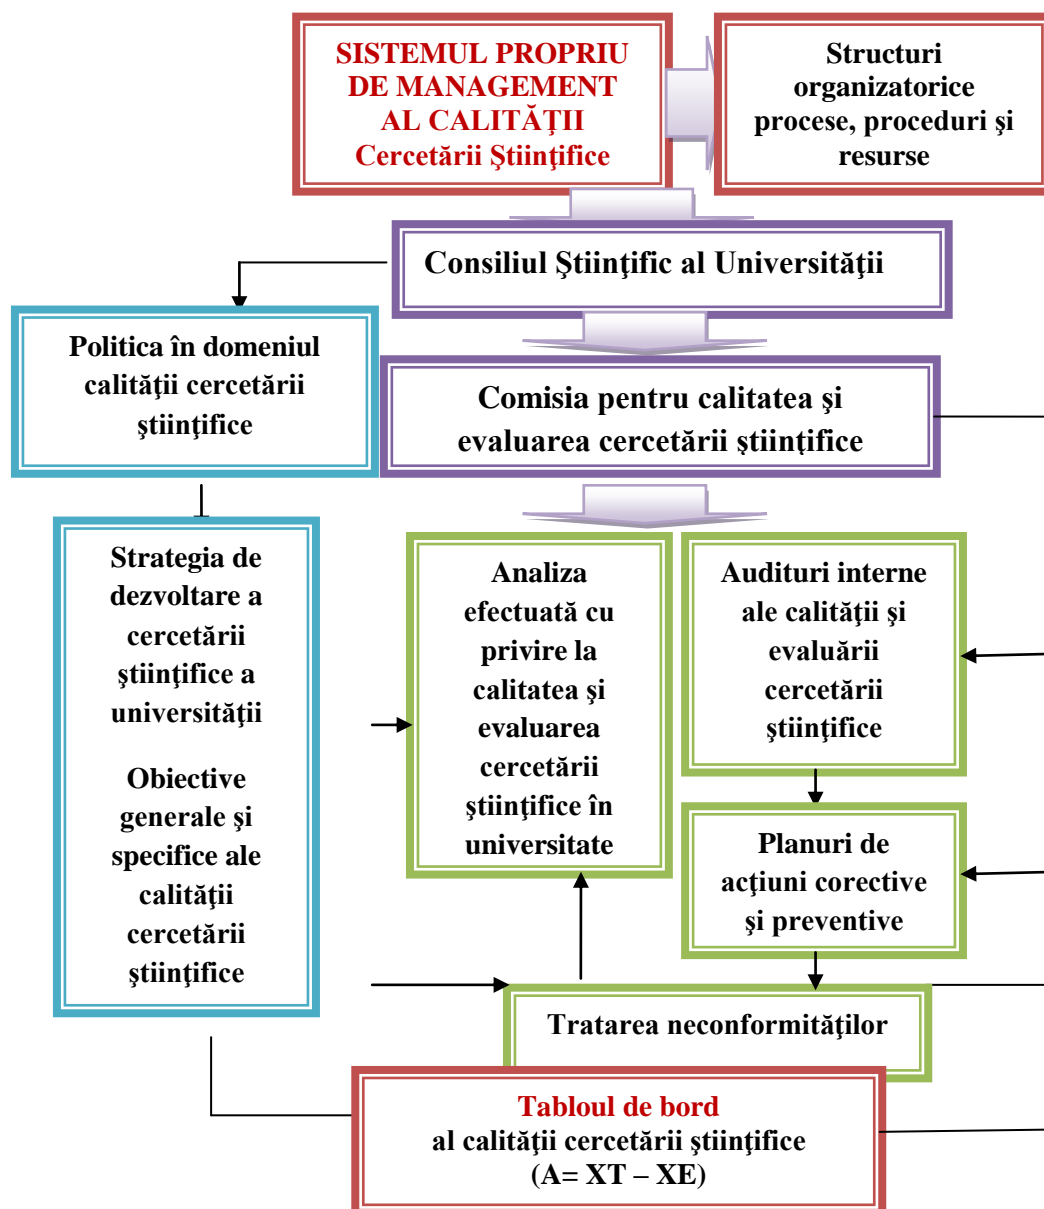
SISTEMUL PROPRIU DE MANAGEMENT AL CALITĂŢII Cercetării Ştiinţifice

Structuri organizatorice procese, proceduri şi resurse

Consiliul Ştiinţific al Universităţii

Politica în domeniul calităţii cercetării ştiinţifice

Comisia pentru calitatea şi evaluarea cercetării ştiinţifice

Strategia de dezvoltare a cercetării ştiinţifice a universităţii

Obiective generale şi specifice ale calităţii cercetării ştiinţifice

Analiza efectuată cu privire la calitatea şi evaluarea cercetării ştiinţifice în universitate

Audituri interne ale calităţii şi evaluării cercetării ştiinţifice

Planuri de acţiuni corective şi preventive

Tratarea neconformităţilor

Tabloul de bord al calităţii cercetării ştiinţifice (A= XT – XE)